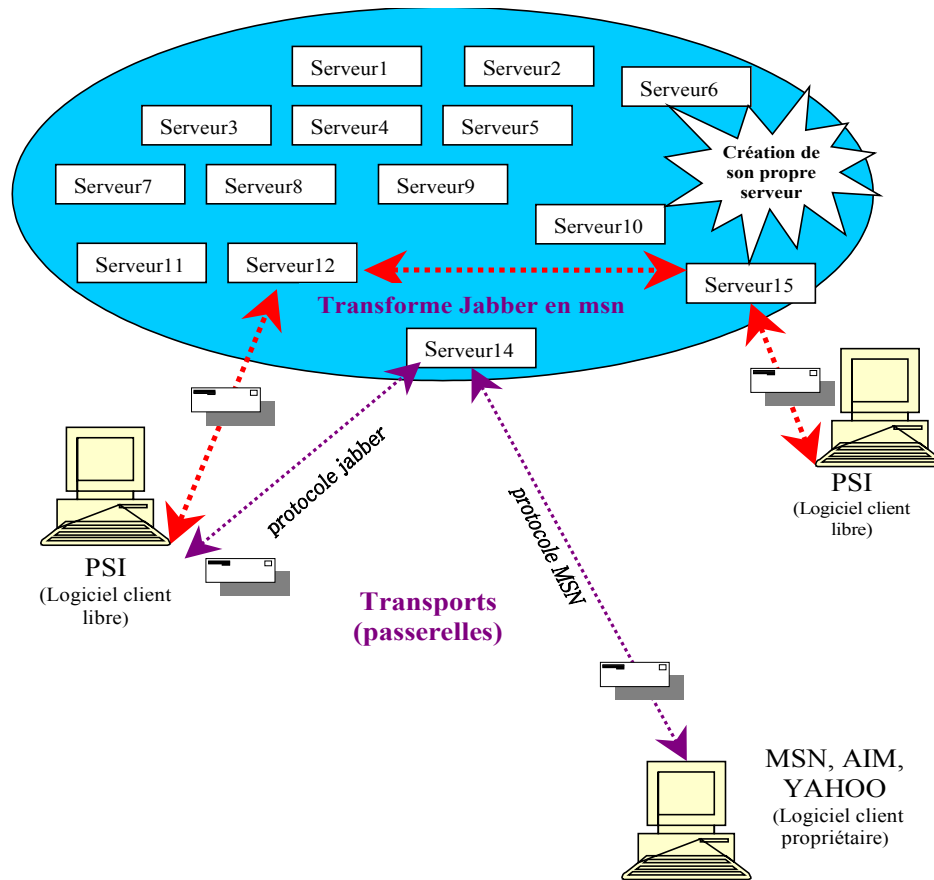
Serveur1

Serveur2

Serveur6

Serveur3

Serveur4

Serveur5

Création de son propre serveur

Serveur7

Serveur8

Serveur9

Serveur10

Serveur11

Serveur12

Serveur15

Transforme Jabber en msn

Serveur14

protocole jabber

protocole MSN

PSI
(Logiciel client libre)

PSI
(Logiciel client libre)

Transports
(passerelles)

MSN, AIM, YAHOO
(Logiciel client propriétaire)